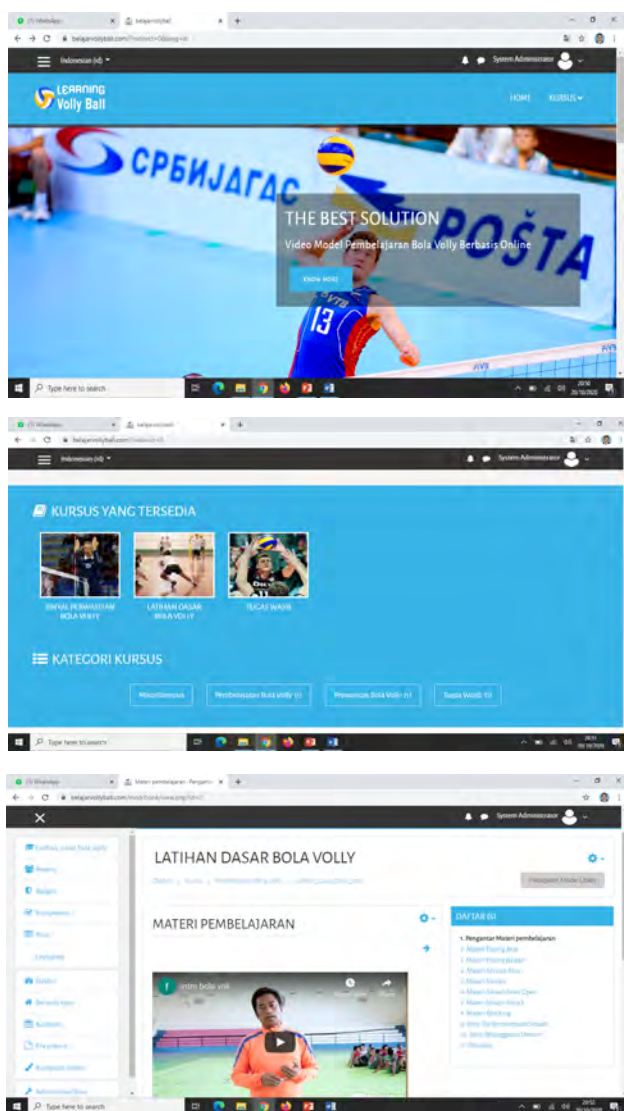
(1) WhatsApp
belajarvollyball
belajarvollyball.com
Indonesian (id)
System Administrator
LEARNING
Volly Ball
HOME
KURSUS
СРБИЈАГАС
POŠTA
THE BEST SOLUTION
Video Model Pembelajaran Bola Volly Berbasis Online
KNOW MORE
VTB
13
Type here to search

(1) WhatsApp
belajarvollyball
Indonesian (id)
System Administrator
KURSUS YANG TERSEDIA
SINYAL PERWASITAN BOLA VOLLY
LATIHAN DASAR BOLA VOLLY
TUGAS WAJIB
KATEGORI KURSUS
Miscellaneous
Pembelajaran Bola volly (1)
Perwasitan Bola Volly (1)
Tugas Wajib (1)
Type here to search

(1) WhatsApp
Materi pembelajaran
System Administrator
LATIHAN DASAR BOLA VOLLY
MATERI PEMBELAJARAN
DAFTAR ISI
1. Pengantar Materi pembelajaran
intro bola voli
Type here to search